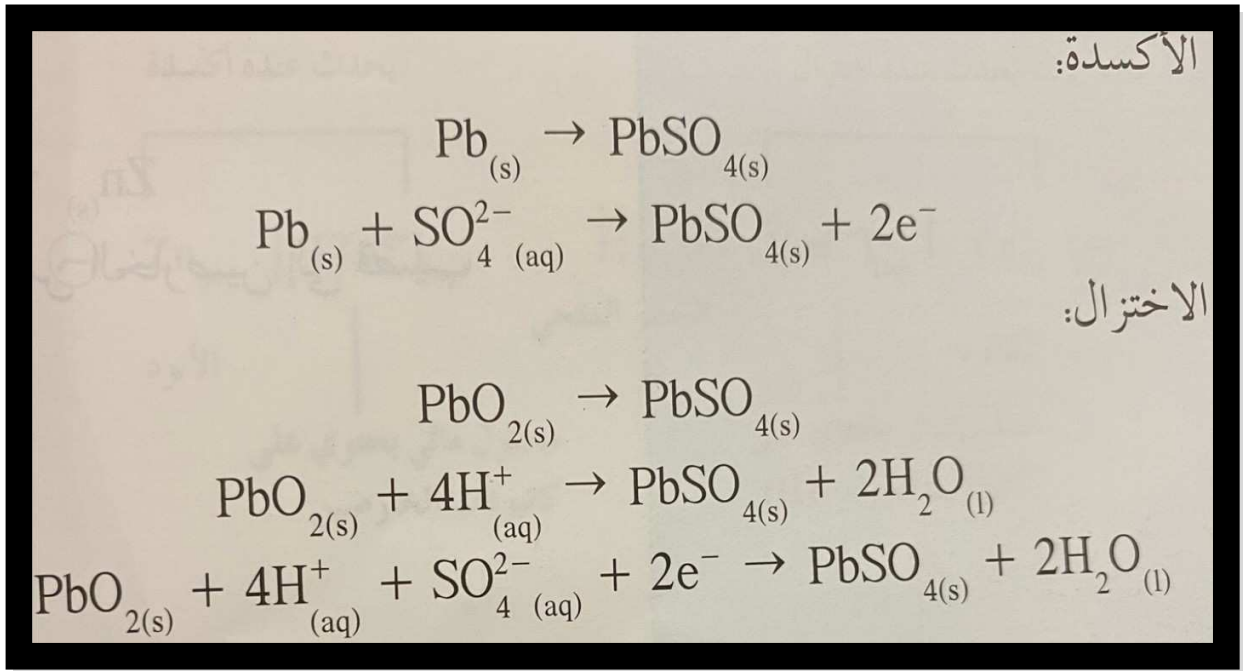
الأكسدة:

$Pb_{(s)} \rightarrow PbSO_{4(s)}$

$Pb_{(s)} + SO_{4\ (aq)}^{2-} \rightarrow PbSO_{4(s)} + 2e^-$

الاختزال:

$PbO_{2(s)} \rightarrow PbSO_{4(s)}$

$PbO_{2(s)} + 4H^+_{(aq)} \rightarrow PbSO_{4(s)} + 2H_2O_{(l)}$

$PbO_{2(s)} + 4H^+_{(aq)} + SO_{4\ (aq)}^{2-} + 2e^- \rightarrow PbSO_{4(s)} + 2H_2O_{(l)}$